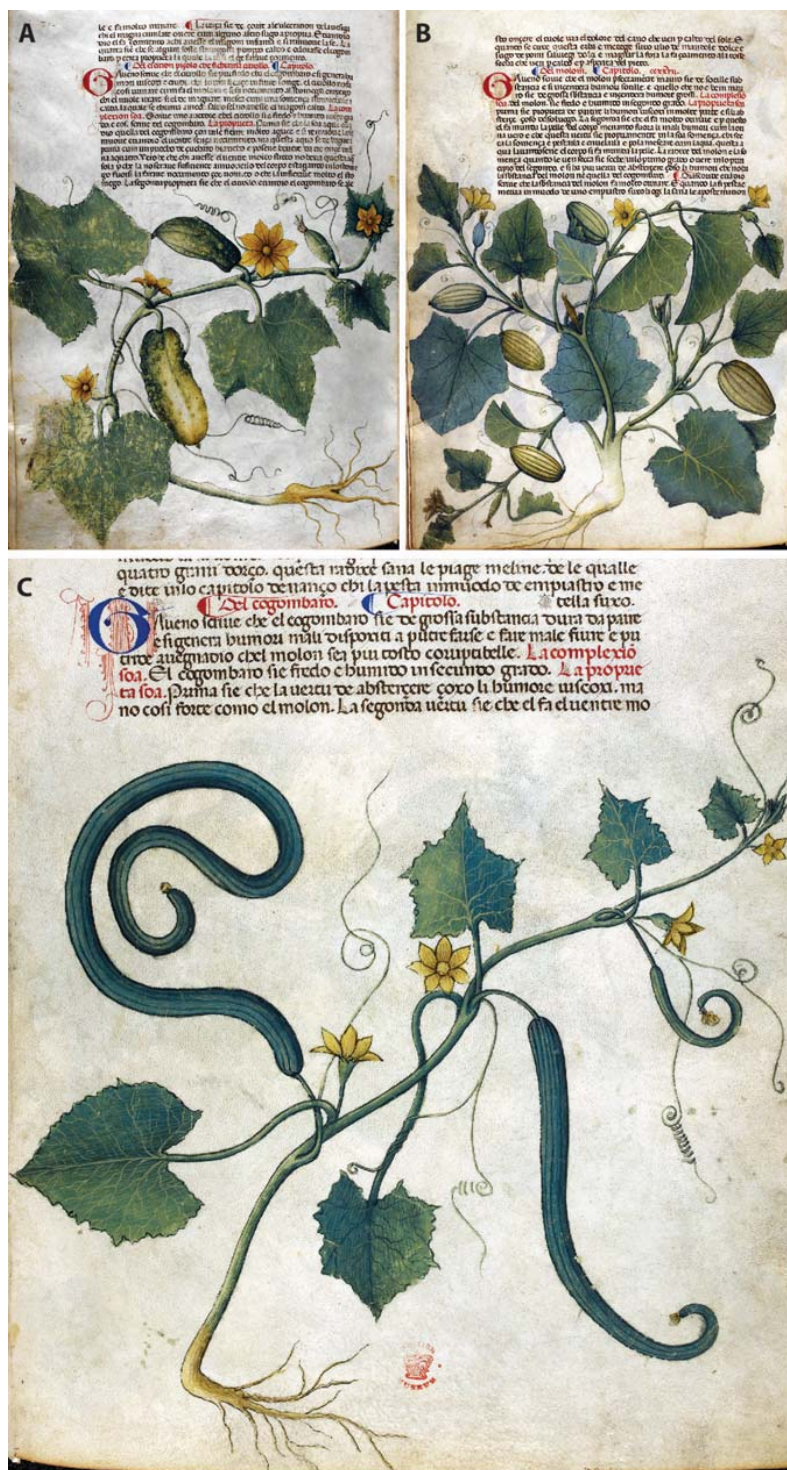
A

B

C

quatro grani d'orzo. questa radixe sana le piage meline. de le qualle e dite in lo capitolo de nanço che la pesta in modo de empiastro e me

Del cogombaro. Capitolo. tella furo.

Alueno sellue che el cogombaro sie de grossa substancia dura da paire e si genera humori malli disponti a putrefar e fare male fiure e pui tride auegnadio chel molon sei pui tosto corrupatelle. La complexiõ soa. El cogombaro sie fredo e humido in secundo grado. La propieta soa. Prima sie che la uertu de absterçere çoe li humore uiscosi. ma no cosi forte como el molon. La segonda uertu sie che el fa el uentre mo

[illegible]